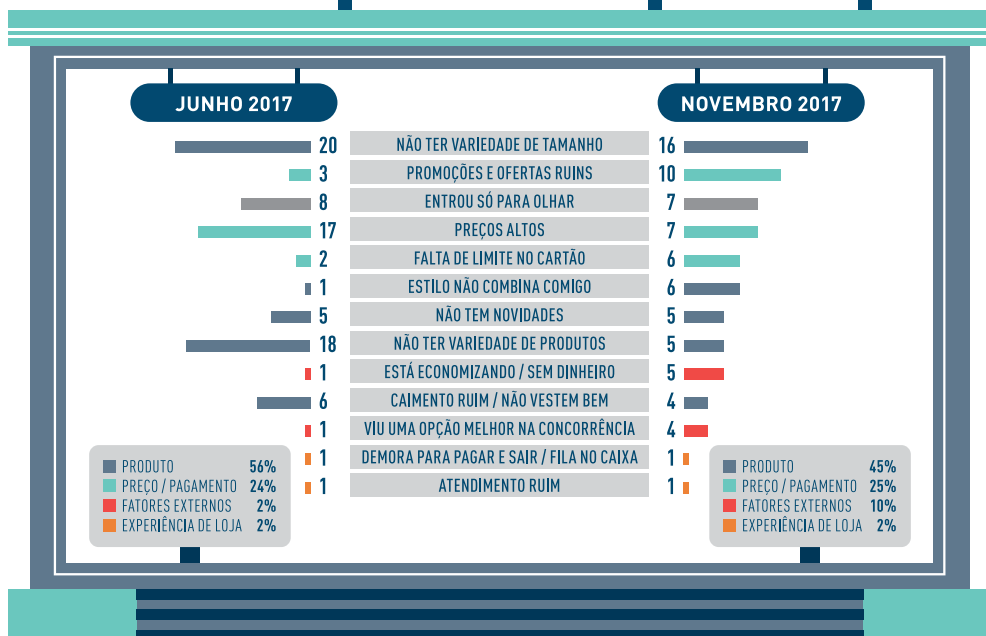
JUNHO 2017

NOVEMBRO 2017

| JUNHO 2017 | | NOVEMBRO 2017 |
|---|---|---|
| 20 | NÃO TER VARIEDADE DE TAMANHO | 16 |
| 3 | PROMOÇÕES E OFERTAS RUINS | 10 |
| 8 | ENTROU SÓ PARA OLHAR | 7 |
| 17 | PREÇOS ALTOS | 7 |
| 2 | FALTA DE LIMITE NO CARTÃO | 6 |
| 1 | ESTILO NÃO COMBINA COMIGO | 6 |
| 5 | NÃO TEM NOVIDADES | 5 |
| 18 | NÃO TER VARIEDADE DE PRODUTOS | 5 |
| 1 | ESTÁ ECONOMIZANDO / SEM DINHEIRO | 5 |
| 6 | CAIMENTO RUIM / NÃO VESTEM BEM | 4 |
| 1 | VIU UMA OPÇÃO MELHOR NA CONCORRÊNCIA | 4 |
| 1 | DEMORA PARA PAGAR E SAIR / FILA NO CAIXA | 1 |
| 1 | ATENDIMENTO RUIM | 1 |

PRODUTO 56%
PREÇO / PAGAMENTO 24%
FATORES EXTERNOS 2%
EXPERIÊNCIA DE LOJA 2%

PRODUTO 45%
PREÇO / PAGAMENTO 25%
FATORES EXTERNOS 10%
EXPERIÊNCIA DE LOJA 2%